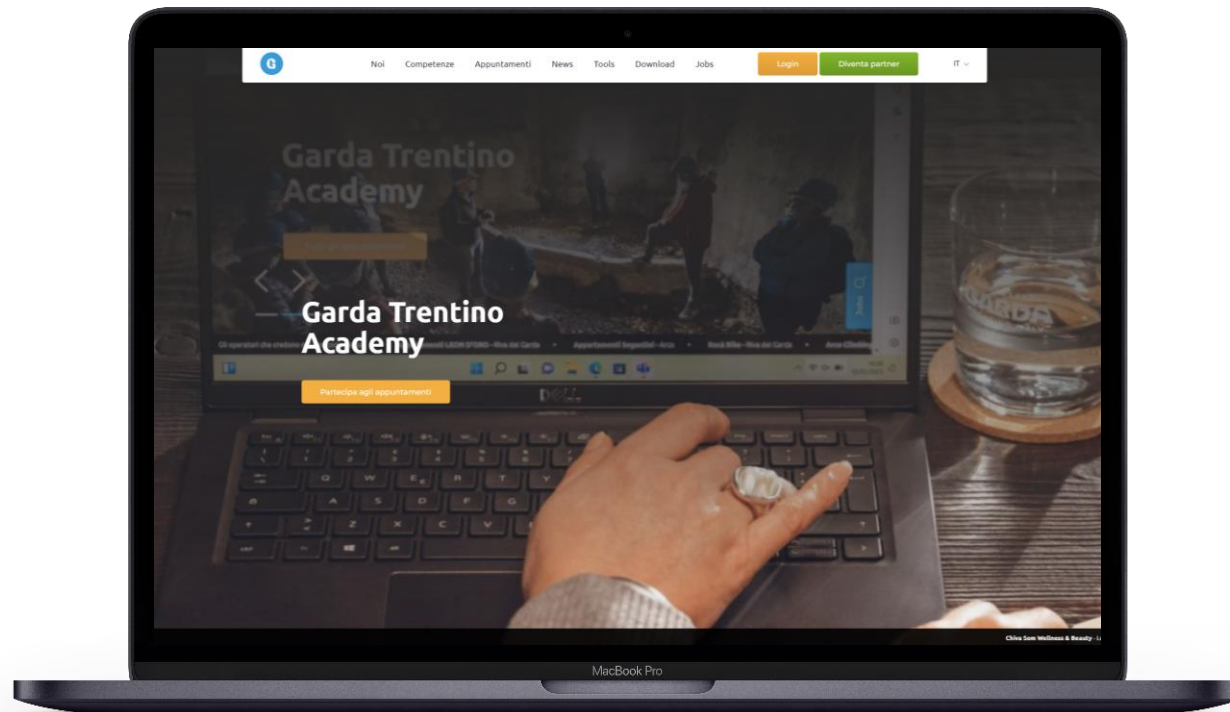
Noi Competenze Appuntamenti News Tools Download Jobs Login Diventa partner IT

Garda Trentino Academy

Garda Trentino Academy

Partecipa agli appuntamenti

DELL

Chiva Som Wellness & Beauty - L

MacBook Pro